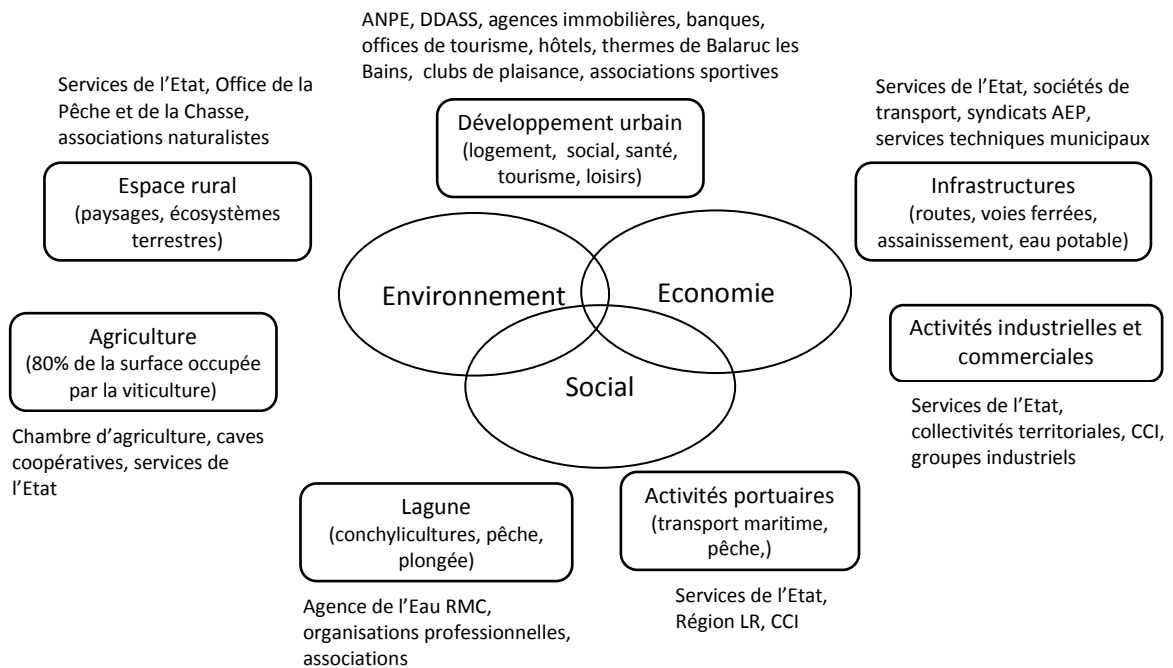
ANPE, DDASS, agences immobilières, banques, offices de tourisme, hôtels, thermes de Balaruc les Bains, clubs de plaisance, associations sportives

Services de l'Etat, Office de la Pêche et de la Chasse, associations naturalistes

Développement urbain
(logement, social, santé, tourisme, loisirs)

Services de l'Etat, sociétés de transport, syndicats AEP, services techniques municipaux

Espace rural
(paysages, écosystèmes terrestres)

Infrastructures
(routes, voies ferrées, assainissement, eau potable)

Environnement

Economie

Social

Agriculture
(80% de la surface occupée par la viticulture)

Activités industrielles et commerciales

Services de l'Etat, collectivités territoriales, CCI, groupes industriels

Chambre d'agriculture, caves coopératives, services de l'Etat

Lagune
(conchylicultures, pêche, plongée)

Activités portuaires
(transport maritime, pêche,)

Agence de l'Eau RMC, organisations professionnelles, associations

Services de l'Etat, Région LR, CCI